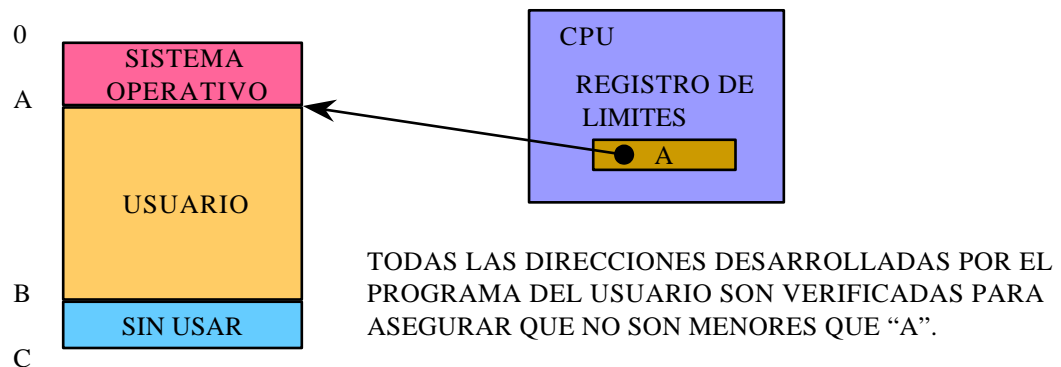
0

SISTEMA OPERATIVO

A

USUARIO

B

SIN USAR

C

CPU

REGISTRO DE LIMITES

A

TODAS LAS DIRECCIONES DESARROLLADAS POR EL PROGRAMA DEL USUARIO SON VERIFICADAS PARA ASEGURAR QUE NO SON MENORES QUE “A”.